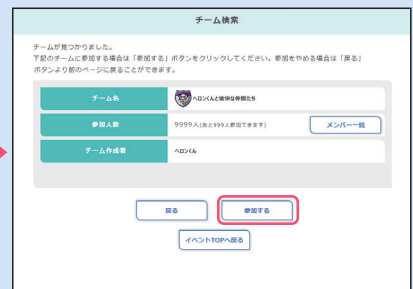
チーム検索

チームが見つかりました。
下記のチームに参加する場合は「参加する」ボタンをクリックしてください。参加をやめる場合は「戻る」ボタンより前のページに戻ることができます。

| チーム名 | ヘロンくんと愉快な仲間たち |
|---|---|
| 参加人数 | 9999人(あと999人参加できます) メンバー一覧 |
| チーム作成者 | ヘロンくん |

戻る　参加する

イベントTOPへ戻る